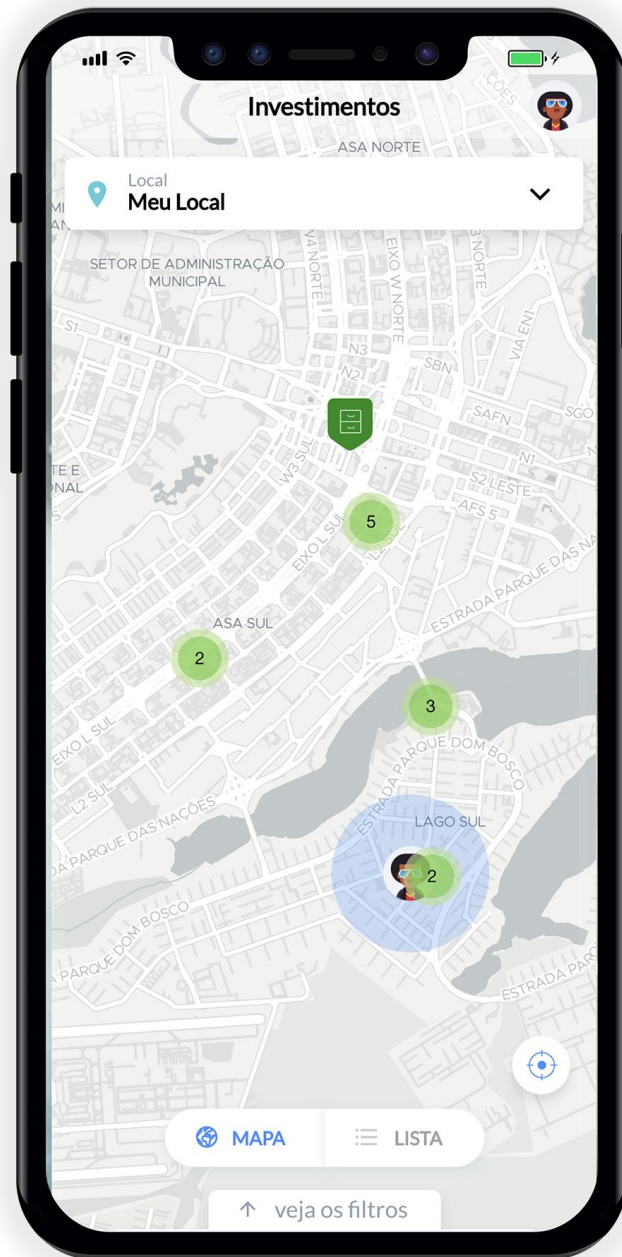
Investimentos

ASA NORTE

Local
Meu Local

SETOR DE ADMINISTRAÇÃO MUNICIPAL

W3 NORTE
EIXO W NORTE
L3 NORTE
N3
N2
SBN
VIA EN1
SAFN
SGO
N1
S1
W3 SUL
EIXO L SUL
S2 LESTE
AFS 5
5
ESTRADA PARQUE DAS NA
ASA SUL
2
3
EIXO L SUL
L2 SUL
ESTRADA PARQUE DOM BOSCO
DA PARQUE DAS NAÇÕES
LAGO SUL
2
PARQUE DOM BOSCO
ESTRADA PAR

MAPA
LISTA

↑ veja os filtros